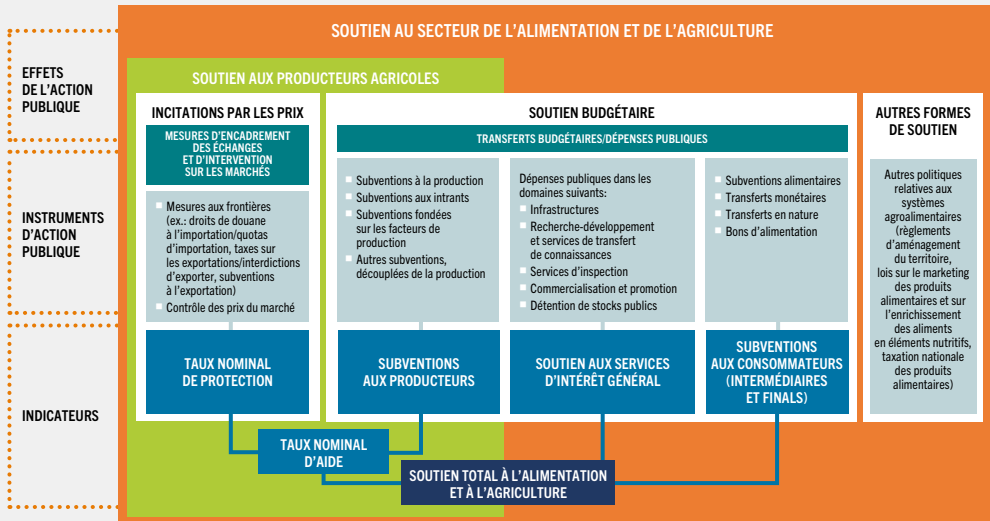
EFFETS DE L'ACTION PUBLIQUE

INSTRUMENTS D'ACTION PUBLIQUE

INDICATEURS

SOUTIEN AU SECTEUR DE L'ALIMENTATION ET DE L'AGRICULTURE

SOUTIEN AUX PRODUCTEURS AGRICOLES

INCITATIONS PAR LES PRIX

MESURES D'ENCADREMENT DES ÉCHANGES ET D'INTERVENTION SUR LES MARCHÉS

Mesures aux frontières (ex.: droits de douane à l'importation/quotas d'importation, taxes sur les exportations/interdictions d'exporter, subventions à l'exportation)

Contrôle des prix du marché

SOUTIEN BUDGÉTAIRE

TRANSFERTS BUDGÉTAIRES/DÉPENSES PUBLIQUES

Subventions à la production

Subventions aux intrants

Subventions fondées sur les facteurs de production

Autres subventions, découplées de la production

Dépenses publiques dans les domaines suivants:

Infrastructures

Recherche-développement et services de transfert de connaissances

Services d'inspection

Commercialisation et promotion

Détention de stocks publics

Subventions alimentaires

Transferts monétaires

Transferts en nature

Bons d'alimentation

AUTRES FORMES DE SOUTIEN

Autres politiques relatives aux systèmes agroalimentaires (règlements d'aménagement du territoire, lois sur le marketing des produits alimentaires et sur l'enrichissement des aliments en éléments nutritifs, taxation nationale des produits alimentaires)

TAUX NOMINAL DE PROTECTION

SUBVENTIONS AUX PRODUCTEURS

SOUTIEN AUX SERVICES D'INTÉRÊT GÉNÉRAL

SUBVENTIONS AUX CONSOMMATEURS (INTERMÉDIAIRES ET FINALS)

TAUX NOMINAL D'AIDE

SOUTIEN TOTAL À L'ALIMENTATION ET À L'AGRICULTURE